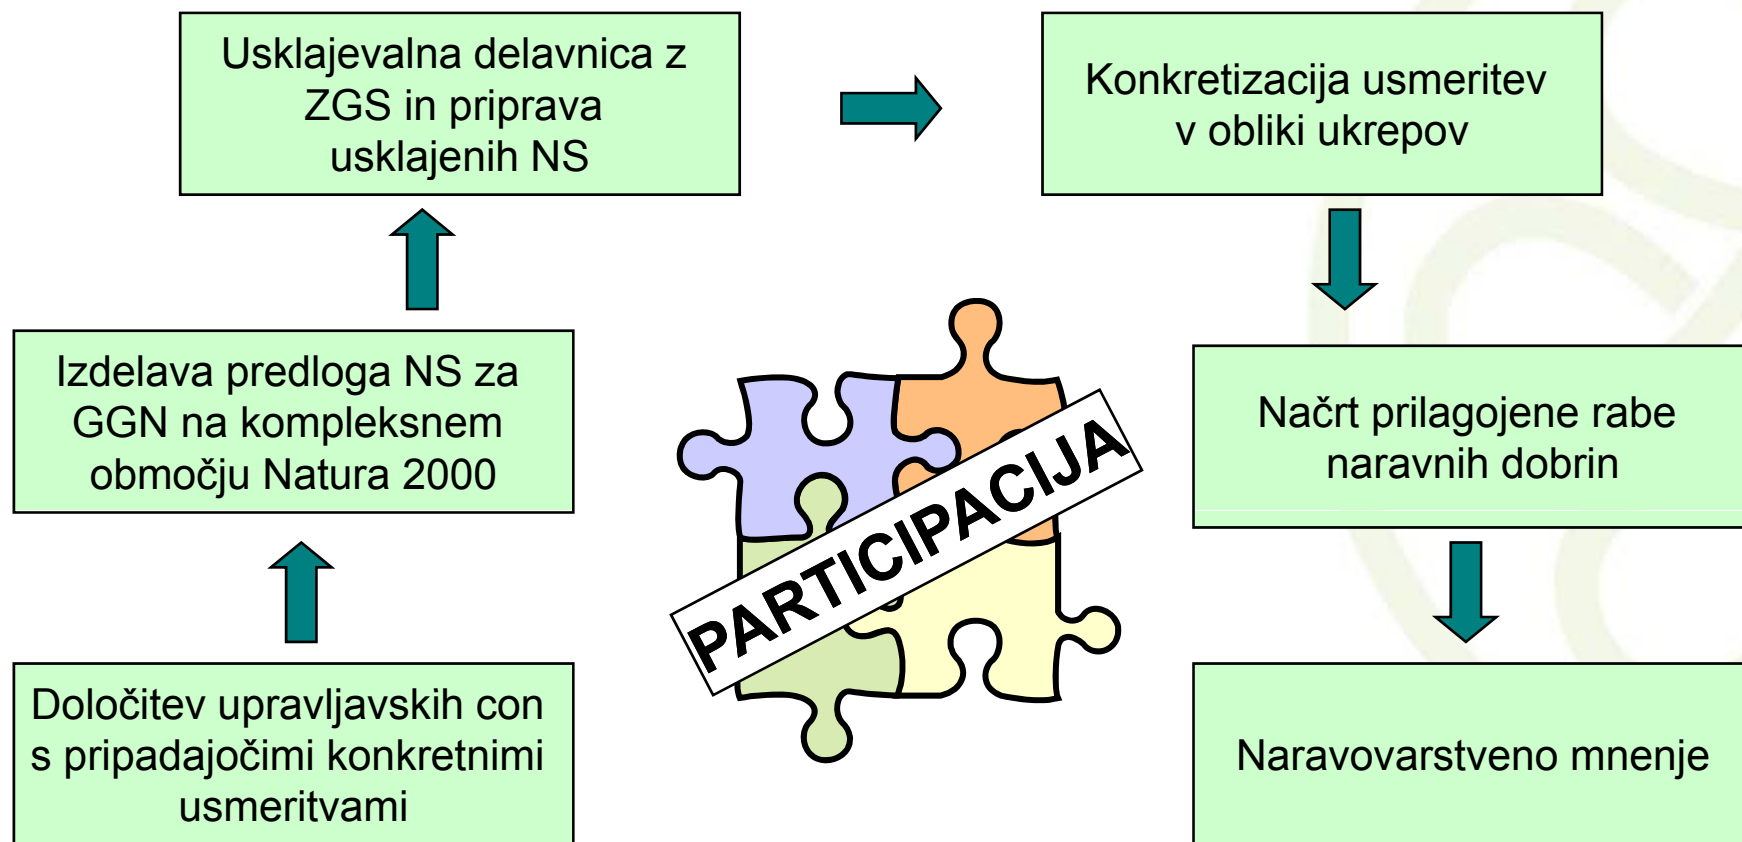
Določitev upravljavskih con s pripadajočimi konkretnimi usmeritvami

Izdelava predloga NS za GGN na kompleksnem območju Natura 2000

Usklajevalna delavnica z ZGS in priprava usklajenih NS

Konkretizacija usmeritev v obliki ukrepov

Načrt prilagojene rabe naravnih dobrin

Naravovarstveno mnenje

PARTICIPACIJA